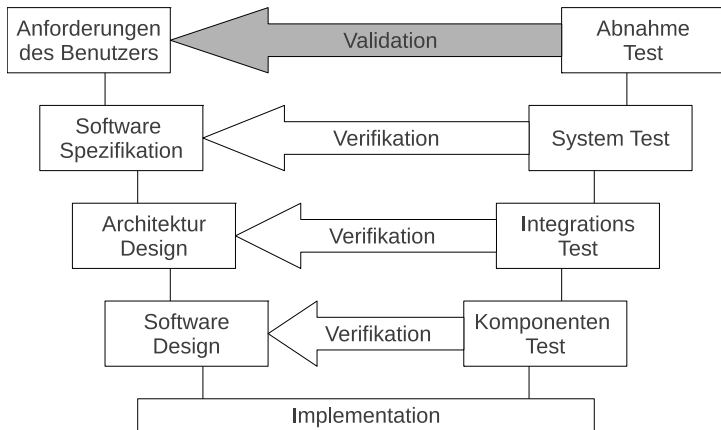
Anforderungen des Benutzers

Validation

Abnahme Test

Software Spezifikation

Verifikation

System Test

Architektur Design

Verifikation

Integrations Test

Software Design

Verifikation

Komponenten Test

Implementation